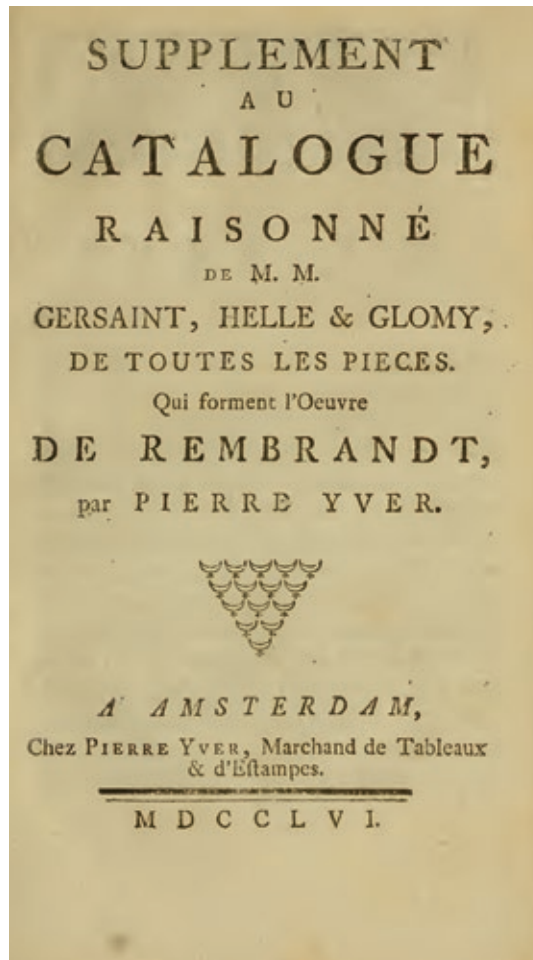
SUPPLEMENT
AU
CATALOGUE
RAISONNÉ
DE M. M.
GERSAINT, HELLE & GLOMY,
DE TOUTES LES PIECES.
Qui forment l'Oeuvre
DE REMBRANDT,
par PIERRE YVER.

A AMSTERDAM,
Chez PIERRE YVER, Marchand de Tableaux & d'Estampes.

MDCCLVI.